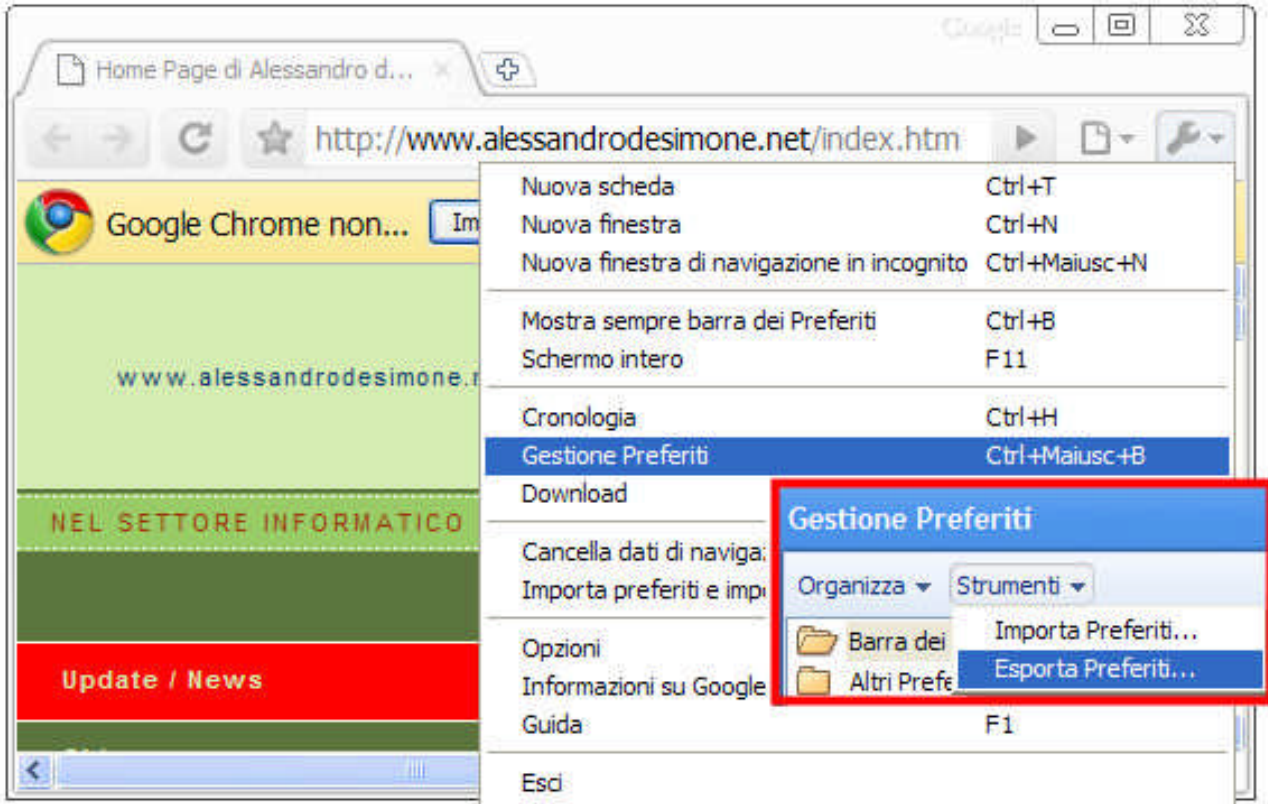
Google

Home Page di Alessandro d... ×

http://www.alessandrodesimone.net/index.htm

Google Chrome non... Im

www.alessandrodesimone.n

NEL SETTORE INFORMATICO

Update / News

Nuova scheda Ctrl+T
Nuova finestra Ctrl+N
Nuova finestra di navigazione in incognito Ctrl+Maiusc+N

Mostra sempre barra dei Preferiti Ctrl+B
Schermo intero F11

Cronologia Ctrl+H
Gestione Preferiti Ctrl+Maiusc+B
Download

Cancella dati di naviga
Importa preferiti e imp

Opzioni
Informazioni su Google
Guida F1

Esci

Gestione Preferiti

Organizza ▾ Strumenti ▾

Barra dei
Altri Prefe

Importa Preferiti...
Esporta Preferiti...